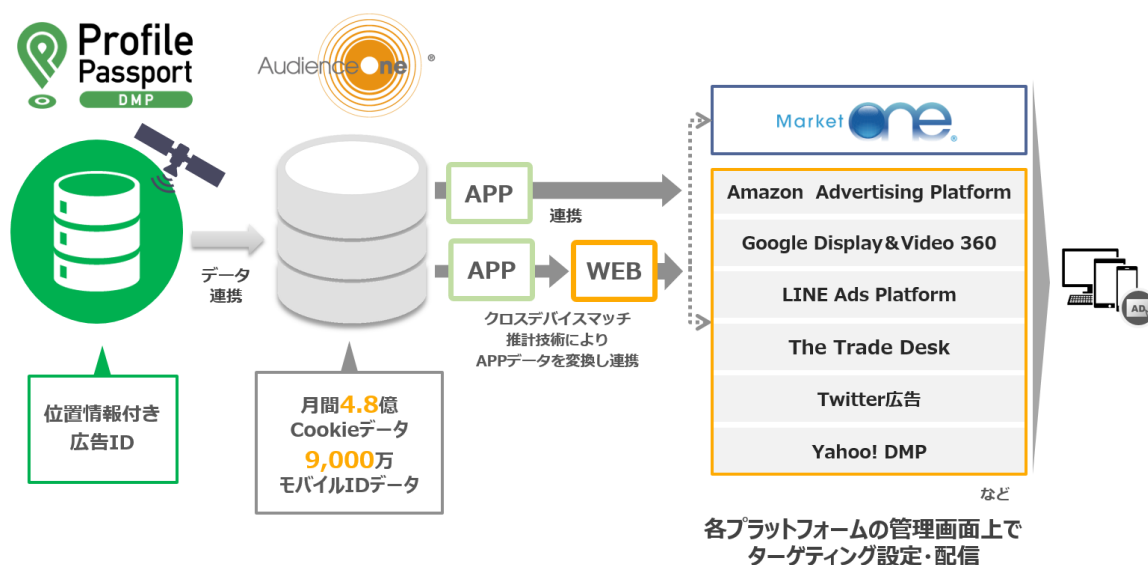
Profile Passport DMP

AudienceOne ®

データ連携

位置情報付き広告ID

月間4.8億 Cookieデータ 9,000万 モバイルIDデータ

APP

連携

APP

WEB

クロスデバイスマッチ推計技術により APPデータを変換し連携

MarketOne®

Amazon Advertising Platform

Google Display&Video 360

LINE Ads Platform

The Trade Desk

Twitter広告

Yahoo! DMP

など

各プラットフォームの管理画面上で ターゲティング設定・配信

AD